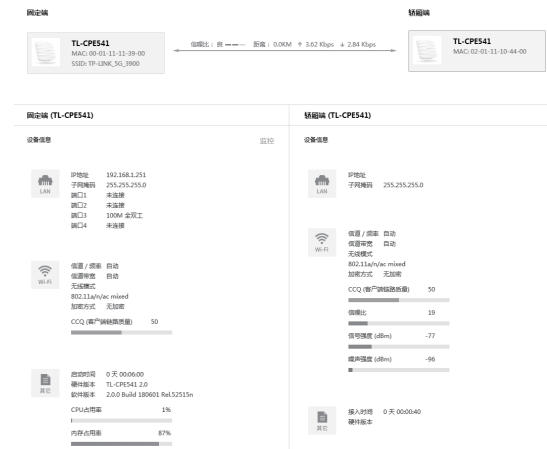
固定端

TL-CPE541
MAC: 00-01-11-11-39-00
SSID: TP-LINK_5G_3900

信噪比：良 —— 距离：0.0KM ↑ 3.62 Kbps ↓ 2.84 Kbps

轿厢端

TL-CPE541
MAC: 02-01-11-10-44-00

固定端 (TL-CPE541)

设备信息

监控

LAN

IP地址 192.168.1.251
子网掩码 255.255.255.0
端口1 未连接
端口2 未连接
端口3 100M 全双工
端口4 未连接

Wi-Fi

信道 / 频率 自动
信道带宽 自动
无线模式
802.11a/n/ac mixed
加密方式 无加密

CCQ (客户端链路质量) 50

其它

启动时间 0 天 00:06:00
硬件版本 TL-CPE541 2.0
软件版本 2.0.0 Build 180601 Rel.52515n

CPU占用率 1%

内存占用率 87%

轿厢端 (TL-CPE541)

设备信息

LAN

IP地址
子网掩码 255.255.255.0

Wi-Fi

信道 / 频率 自动
信道带宽 自动
无线模式
802.11a/n/ac mixed
加密方式 无加密

CCQ (客户端链路质量) 50

信噪比 19

信号强度 (dBm) -77

噪声强度 (dBm) -96

其它

接入时间 0 天 00:00:40
硬件版本